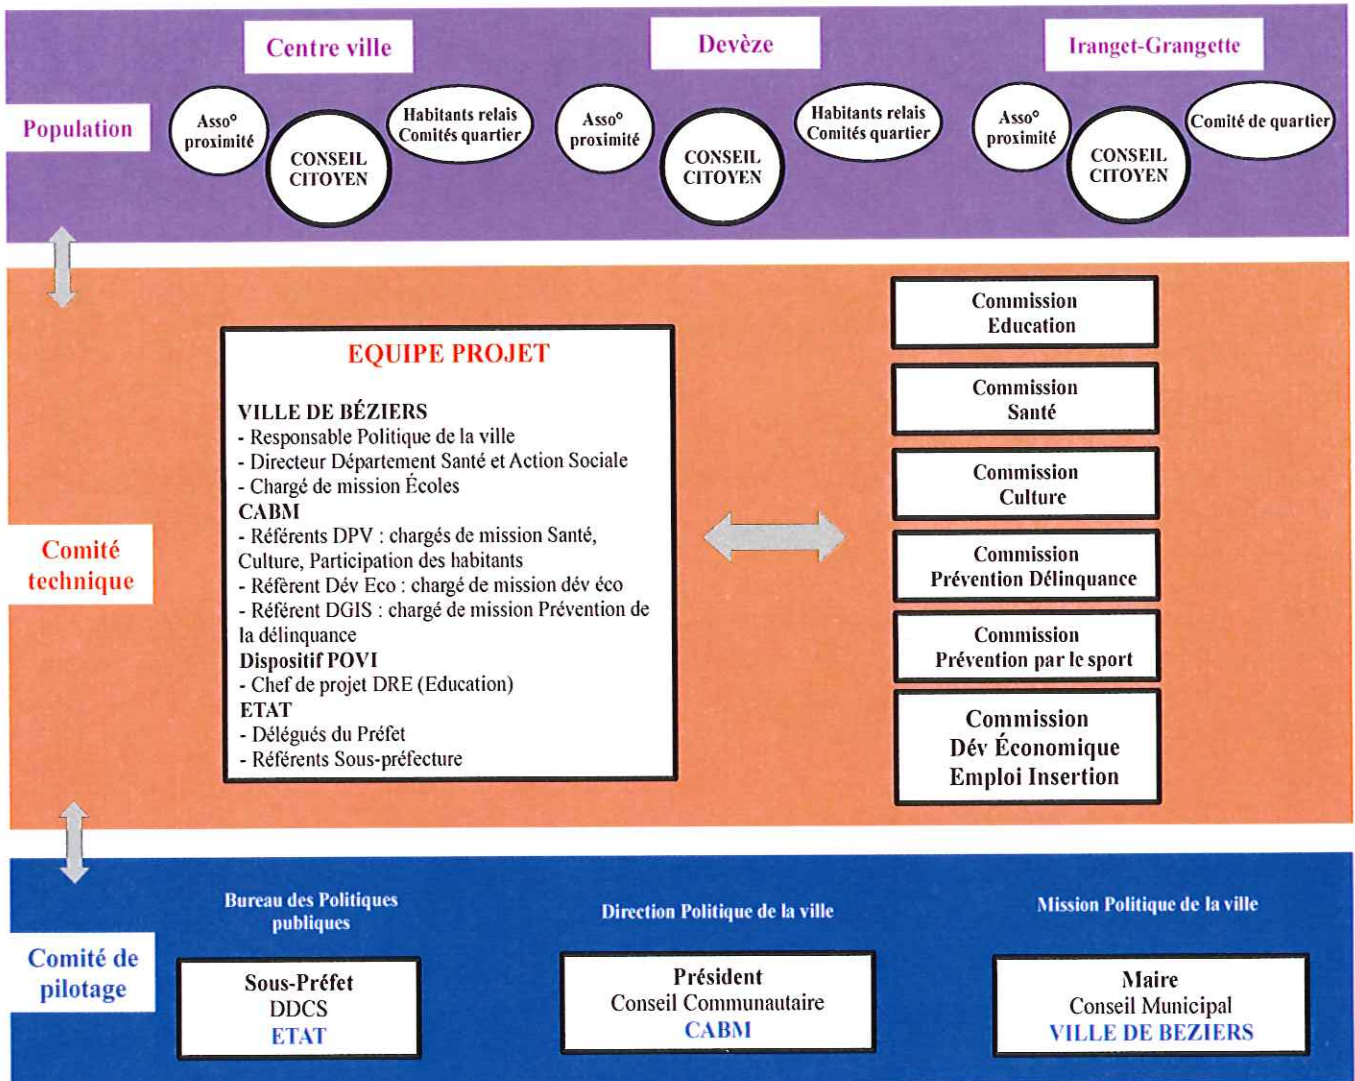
Centre ville

Devèze

Iranget-Grangette

Population

Asso° proximité

CONSEIL CITOYEN

Habitants relais Comités quartier

Asso° proximité

CONSEIL CITOYEN

Habitants relais Comités quartier

Asso° proximité

CONSEIL CITOYEN

Comité de quartier

Comité technique

EQUIPE PROJET

VILLE DE BÉZIERS
- Responsable Politique de la ville
- Directeur Département Santé et Action Sociale
- Chargé de mission Écoles
CABM
- Référents DPV : chargés de mission Santé, Culture, Participation des habitants
- Référent Dév Eco : chargé de mission dév éco
- Référent DGIS : chargé de mission Prévention de la délinquance
Dispositif POVI
- Chef de projet DRE (Education)
ETAT
- Délégués du Préfet
- Référents Sous-préfecture

Commission Education

Commission Santé

Commission Culture

Commission Prévention Délinquance

Commission Prévention par le sport

Commission Dév Économique Emploi Insertion

Comité de pilotage

Bureau des Politiques publiques

Sous-Préfet
DDCS
ETAT

Direction Politique de la ville

Président
Conseil Communautaire
CABM

Mission Politique de la ville

Maire
Conseil Municipal
VILLE DE BEZIERS